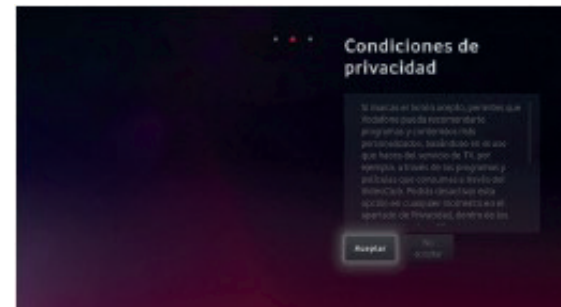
Condiciones de privacidad

Si marcas el botón aceptar, permites que Vodafone pueda recomendarte programas y contenidos más personalizados, basándose en el uso que haces del servicio de TV, por ejemplo, a través de los programas y películas que consumes a través del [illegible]. Podrás desactivar esta opción en cualquier momento en el apartado de Privacidad, dentro de los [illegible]

Aceptar

No aceptar